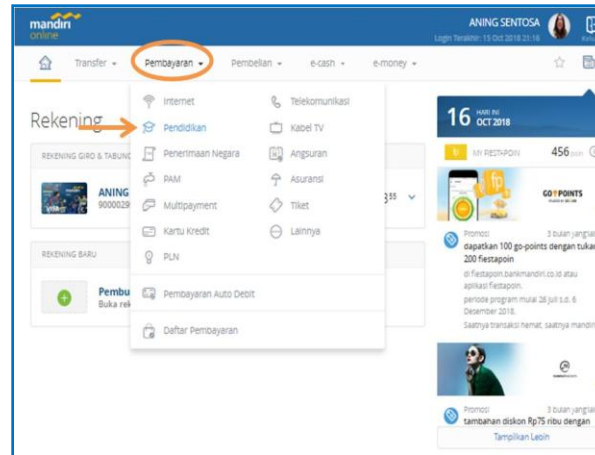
mandiri online

ANING SENTOSA
Login Terakhir: 15 Oct 2018 21:16

Transfer
Pembayaran
Pembelian
e-cash
e-money

Rekening

REKENING GIRO & TABUNG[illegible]

ANING
90000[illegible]

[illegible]35

REKENING BARU

Pembu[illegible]
Buka rek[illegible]

Internet
Pendidikan
Penerimaan Negara
PAM
Multipayment
Kartu Kredit
PLN
Telekomunikasi
Kabel TV
Angsuran
Asuransi
Tiket
Lainnya

Pembayaran Auto Debit

Daftar Pembayaran

16 HARI INI OCT 2018

MY FIESTAPOIN 456

fp

GO POINTS

Promosi 3 bulan yang lal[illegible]
dapatkan 100 go-points dengan tukar 200 fiestapoin
di fiestapoin.bankmandiri.co.id atau aplikasi fiestapoin.
periode program mulai 26 Juli s.d. 6 Desember 2018.
Saatnya transaksi hemat, saatnya mandiri

Promosi 3 bulan yang lal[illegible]
tambahan diskon Rp75 ribu dengan

Tampilkan Lebih